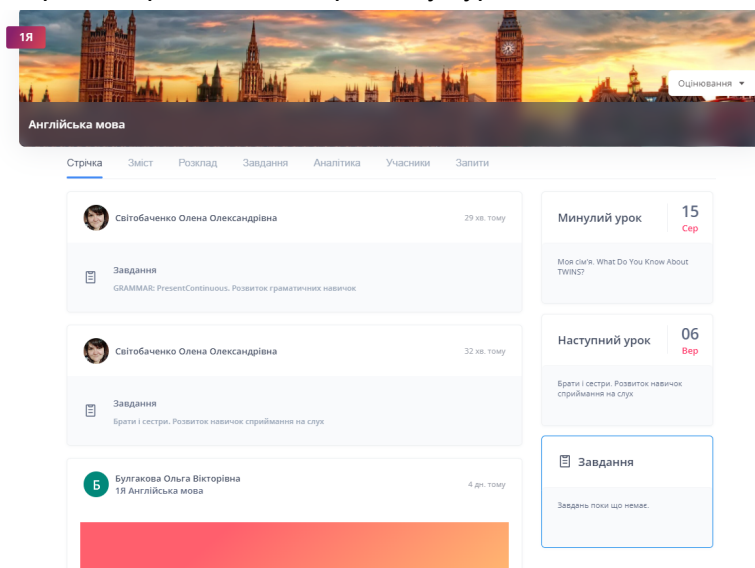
1Я

Оцінювання ▾

Англійська мова

Стрічка Зміст Розклад Завдання Аналітика Учасники Запити

Світобаченко Олена Олександрівна 29 хв. тому

Завдання
GRAMMAR: PresentContinuous. Розвиток граматичних навичок

Світобаченко Олена Олександрівна 32 хв. тому

Завдання
Брати і сестри. Розвиток навичок сприймання на слух

Б Булгакова Ольга Вікторівна 4 дн. тому
1Я Англійська мова

Минулий урок 15 Сер

Моя сім'я. What Do You Know About TWINS?

Наступний урок 06 Вер

Брати і сестри. Розвиток навичок сприймання на слух

Завдання

Завдань поки що немає.